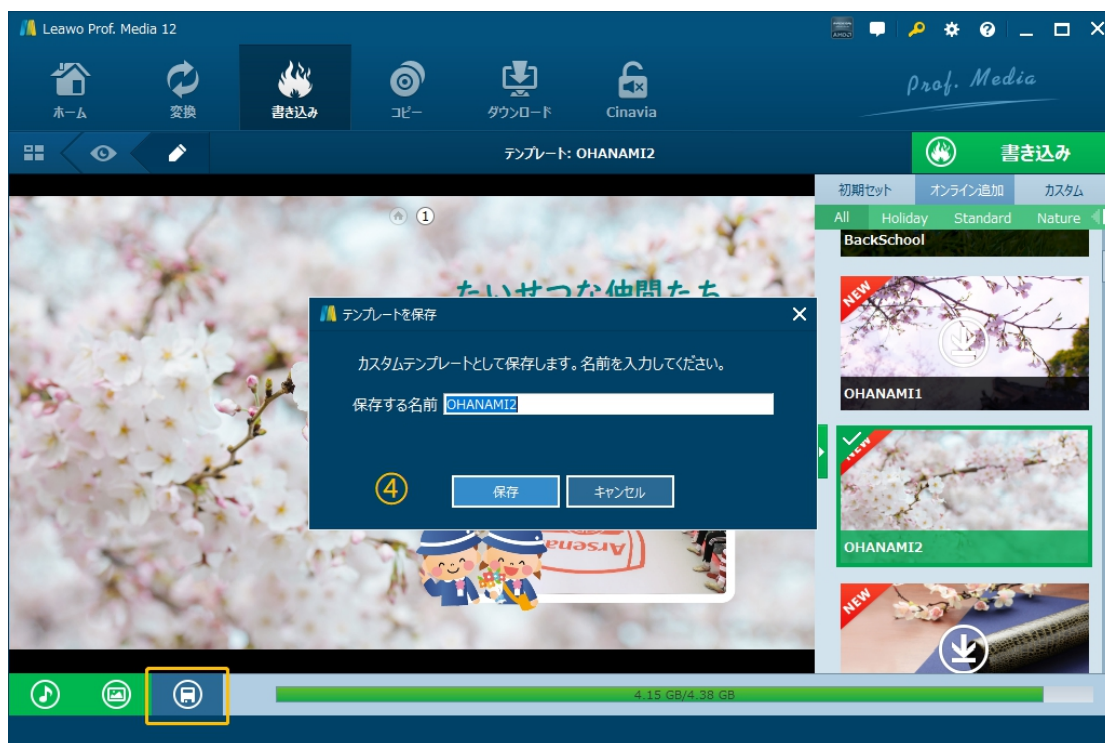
Leawo Prof. Media 12

ホーム
変換
書き込み
コピー
ダウンロード
Cinavia

Prof. Media

テンプレート: OHANAMI2

書き込み

初期セット
オンライン追加
カスタム

All
Holiday
Standard
Nature

BackSchool

NEW
OHANAMI1

NEW
OHANAMI2

NEW

たいせつな仲間たち

テンプレートを保存

カスタムテンプレートとして保存します。名前を入力してください。

保存する名前 OHANAMI2

④

保存
キャンセル

4.15 GB/4.38 GB